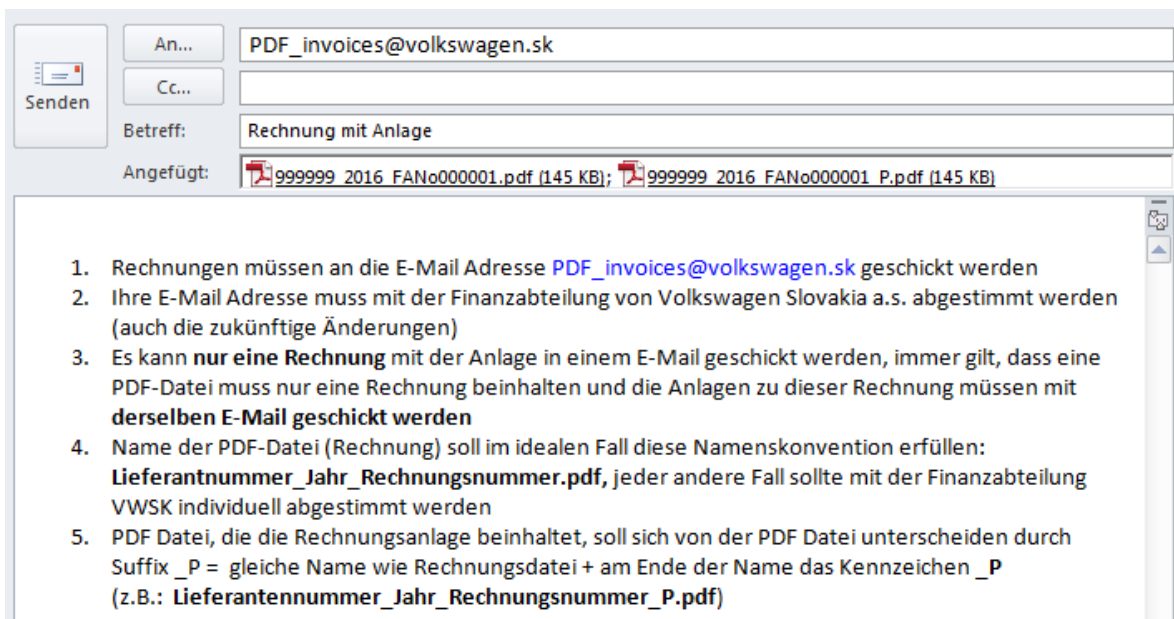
Senden

An...

PDF_invoices@volkswagen.sk

Cc...

Betreff:

Rechnung mit Anlage

Angefügt:

999999_2016_FANo000001.pdf (145 KB); 999999_2016_FANo000001_P.pdf (145 KB)

1. Rechnungen müssen an die E-Mail Adresse PDF_invoices@volkswagen.sk geschickt werden
2. Ihre E-Mail Adresse muss mit der Finanzabteilung von Volkswagen Slovakia a.s. abgestimmt werden (auch die zukünftige Änderungen)
3. Es kann **nur eine Rechnung** mit der Anlage in einem E-Mail geschickt werden, immer gilt, dass eine PDF-Datei muss nur eine Rechnung beinhalten und die Anlagen zu dieser Rechnung müssen mit **derselben E-Mail geschickt werden**
4. Name der PDF-Datei (Rechnung) soll im idealen Fall diese Namenskonvention erfüllen: **Lieferantnummer_Jahr_Rechnungsnummer.pdf,** jeder andere Fall sollte mit der Finanzabteilung VWSK individuell abgestimmt werden
5. PDF Datei, die die Rechnungsanlage beinhaltet, soll sich von der PDF Datei unterscheiden durch Suffix _P = gleiche Name wie Rechnungsdatei + am Ende der Name das Kennzeichen **_P** (z.B.: **Lieferantennummer_Jahr_Rechnungsnummer_P.pdf**)